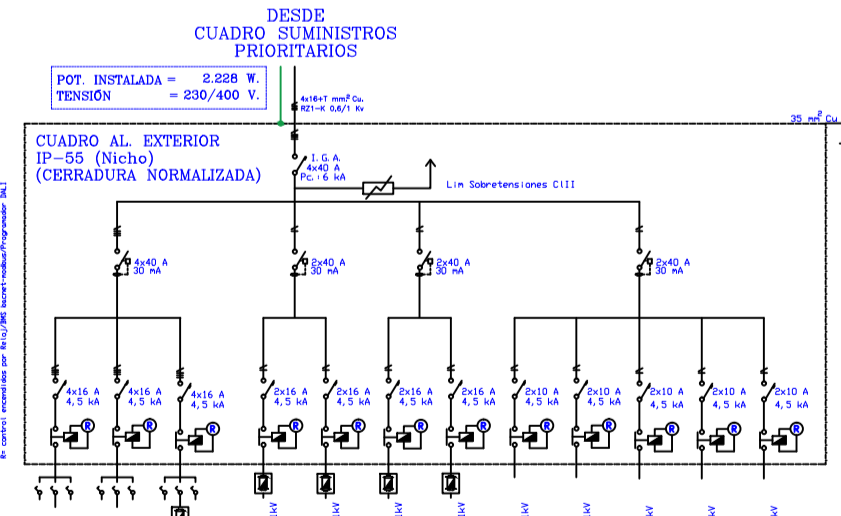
DESDE
CUADRO SUMINISTROS
PRIORITARIOS

POT. INSTALADA = 2.228 W.
TENSIÓN = 230/400 V.

4x16+T mm² Cu.
RZ1-K 0,6/1 Kv

35 mm² Cu

CUADRO AL. EXTERIOR
IP-55 (Nicho)
(CERRADURA NORMALIZADA)

I.G.A.
4x40 A
Pc.: 6 kA

Lim Sobretensiones CIII

4x40 A
30 mA

2x40 A
30 mA

2x40 A
30 mA

2x40 A
30 mA

4x16 A
4,5 kA

4x16 A
4,5 kA

4x16 A
4,5 kA

2x16 A
4,5 kA

2x16 A
4,5 kA

2x16 A
4,5 kA

2x16 A
4,5 kA

2x10 A
4,5 kA

2x10 A
4,5 kA

2x10 A
4,5 kA

2x10 A
4,5 kA

2x10 A
4,5 kA

R

R

R

R

R

R

R

R

R

R

R

R

R= control encendidos por Reloj/BMS bacnet-modbus/Programador DALI

kV

kV

kV

kV

kV

kV

kV

kV

kV